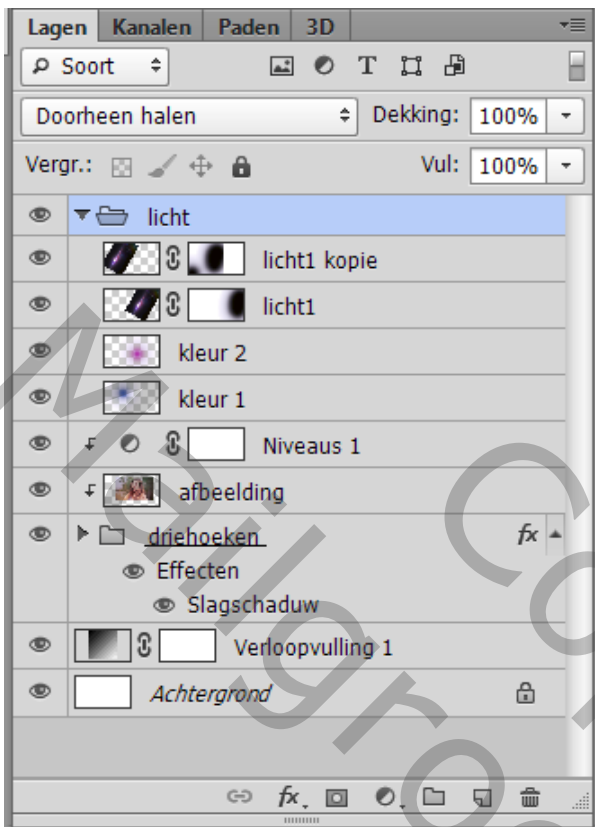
Lagen | Kanalen | Paden | 3D

Soort

Doorheen halen

Dekking: 100%

Vergr.:

Vul: 100%

licht

licht1 kopie

licht1

kleur 2

kleur 1

Niveaus 1

afbeelding

driehoeken

fx

Effecten

Slagschaduw

Verloopvulling 1

Achtergrond

Mailgro Co